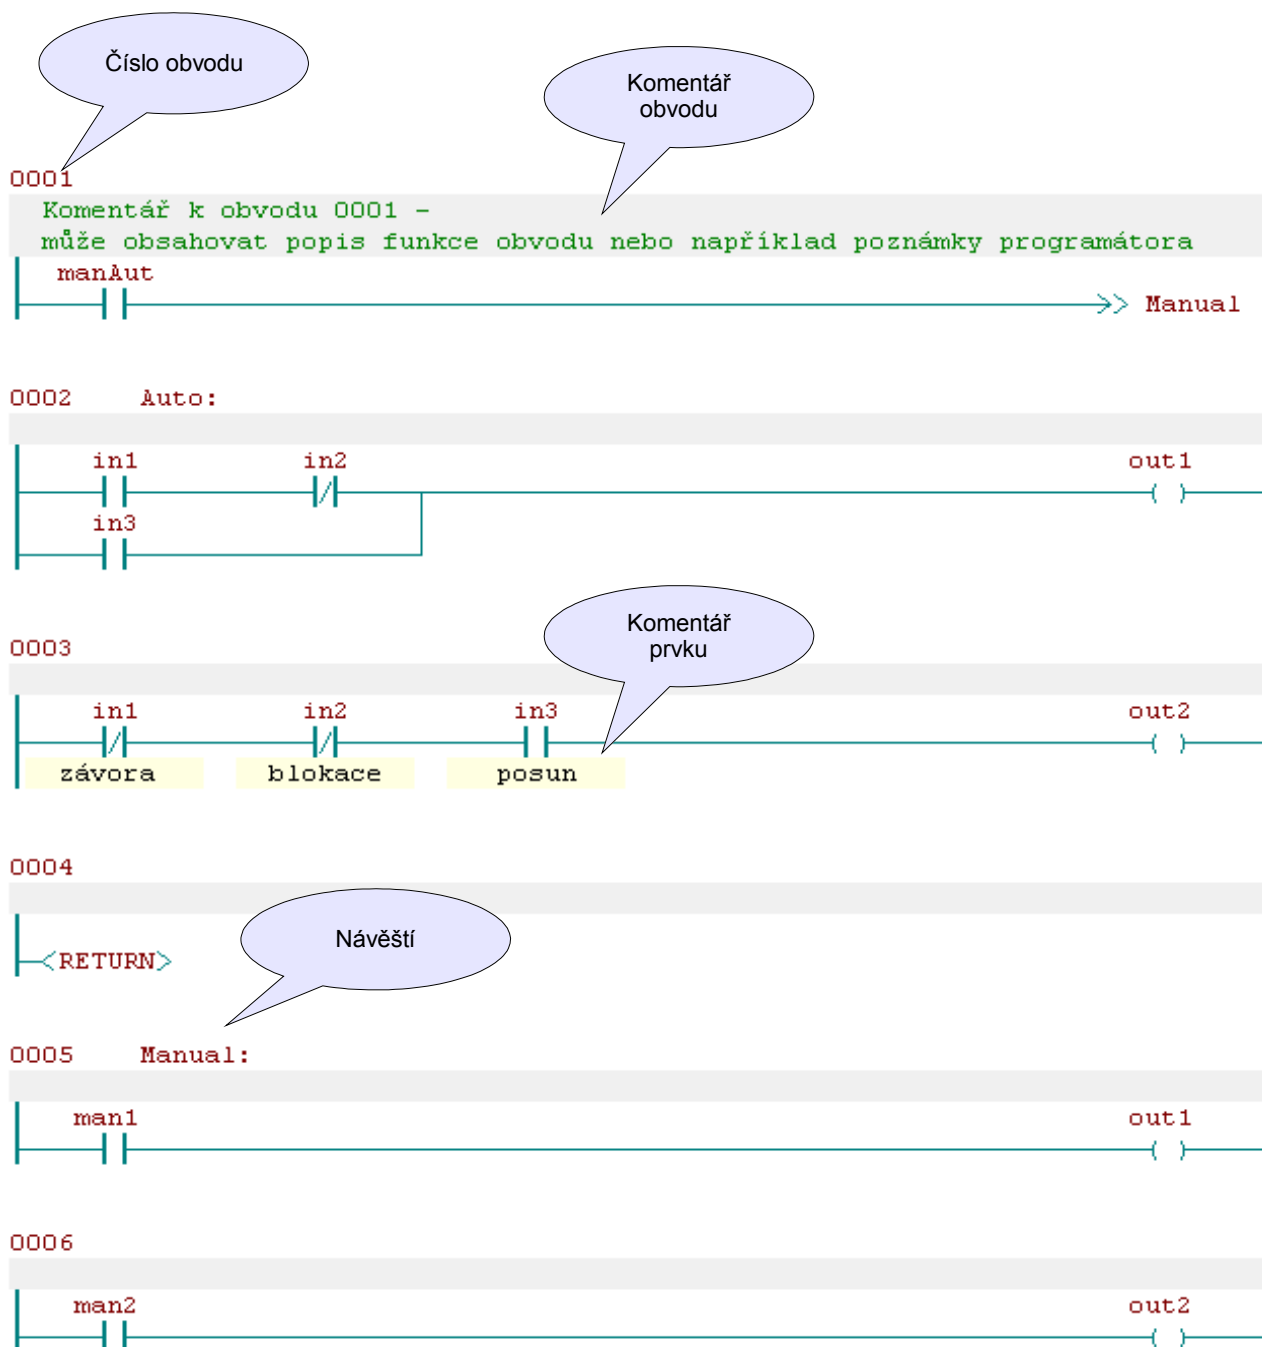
Číslo obvodu

Komentář obvodu

0001
Komentář k obvodu 0001 -
může obsahovat popis funkce obvodu nebo například poznámky programátora
manAut
>> Manual

0002 Auto:
in1
in2
out1
in3

Komentář prvku

0003
in1
in2
in3
out2
závora
blokace
posun

0004
<RETURN>

Návěští

0005 Manual:
man1
out1

0006
man2
out2